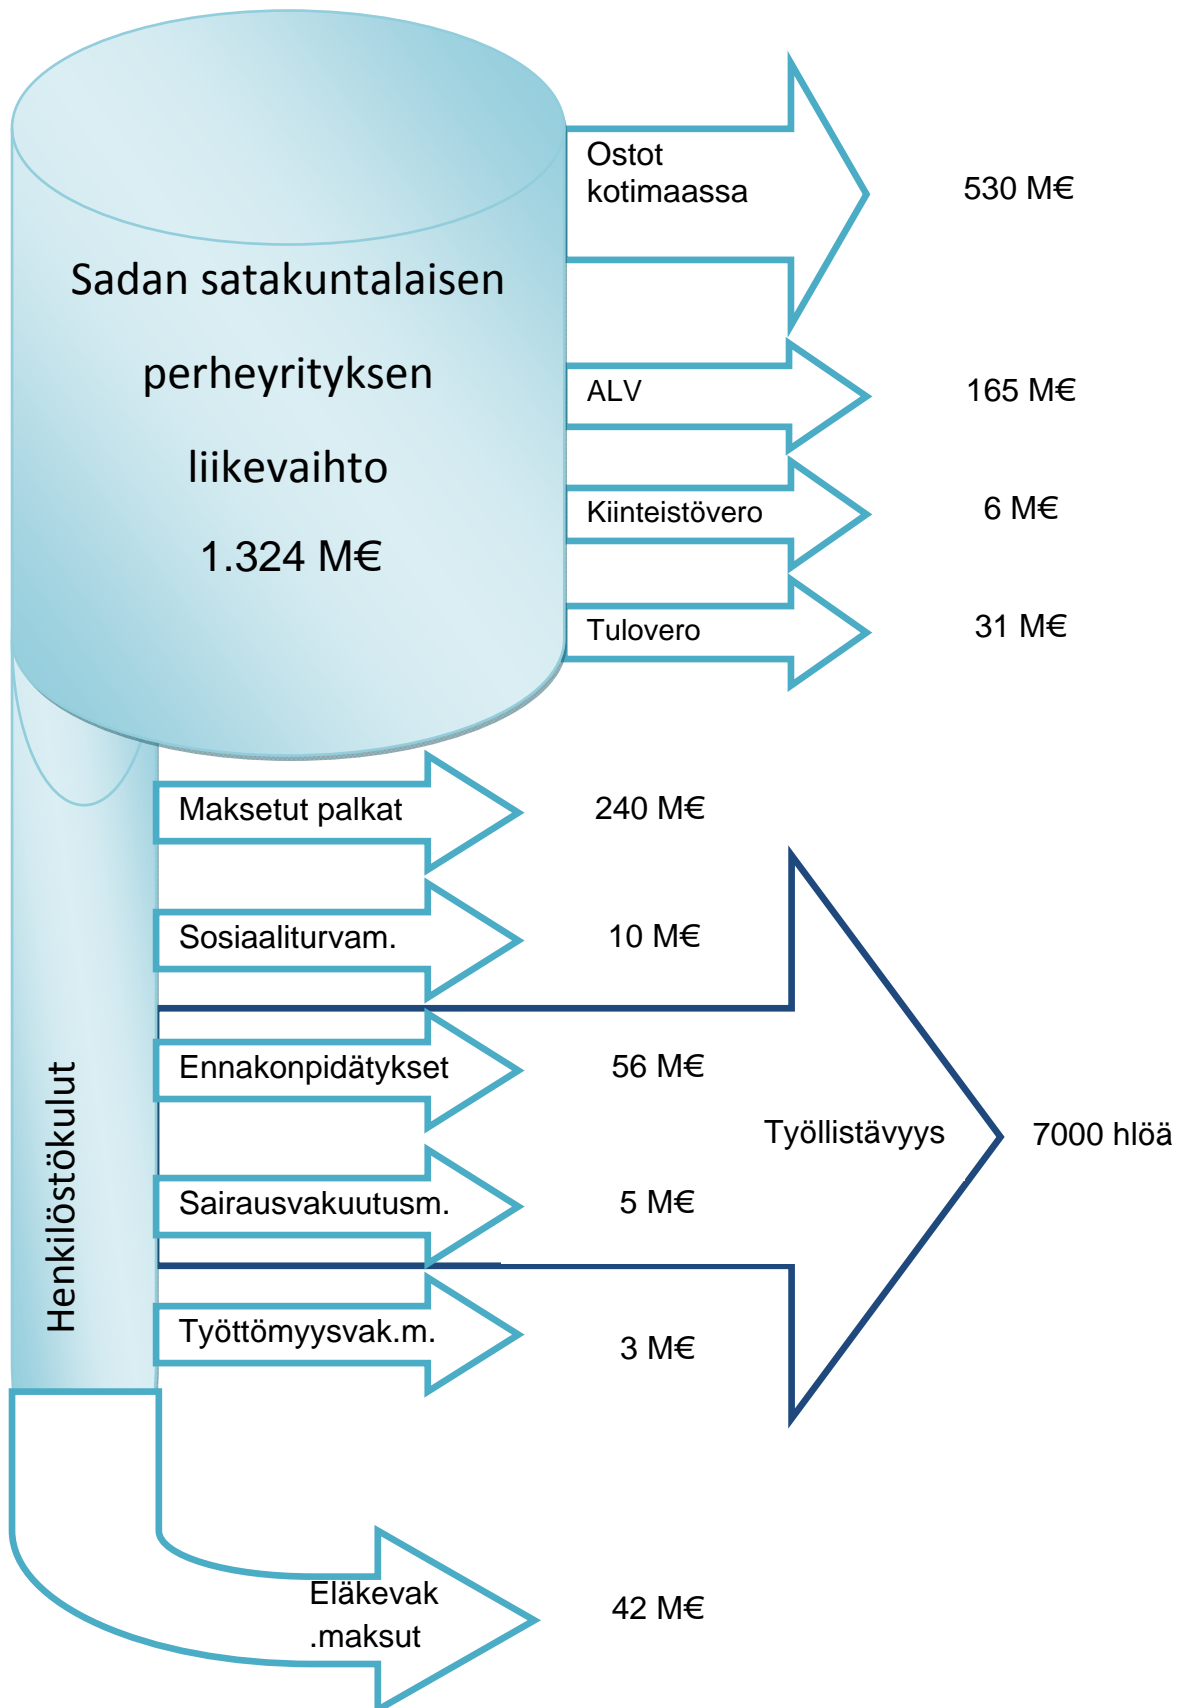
Sadan satakuntalaisen perheyrityksen liikevaihto 1.324 M€

Ostot kotimaassa

530 M€

ALV

165 M€

Kiinteistövero

6 M€

Tulovero

31 M€

Henkilöstökulut

Maksetut palkat

240 M€

Sosiaaliturvam.

10 M€

Ennakonpidätykset

56 M€

Työllistävyys

7000 hlöä

Sairausvakuutusm.

5 M€

Työttömyysvak.m.

3 M€

Eläkevak .maksut

42 M€